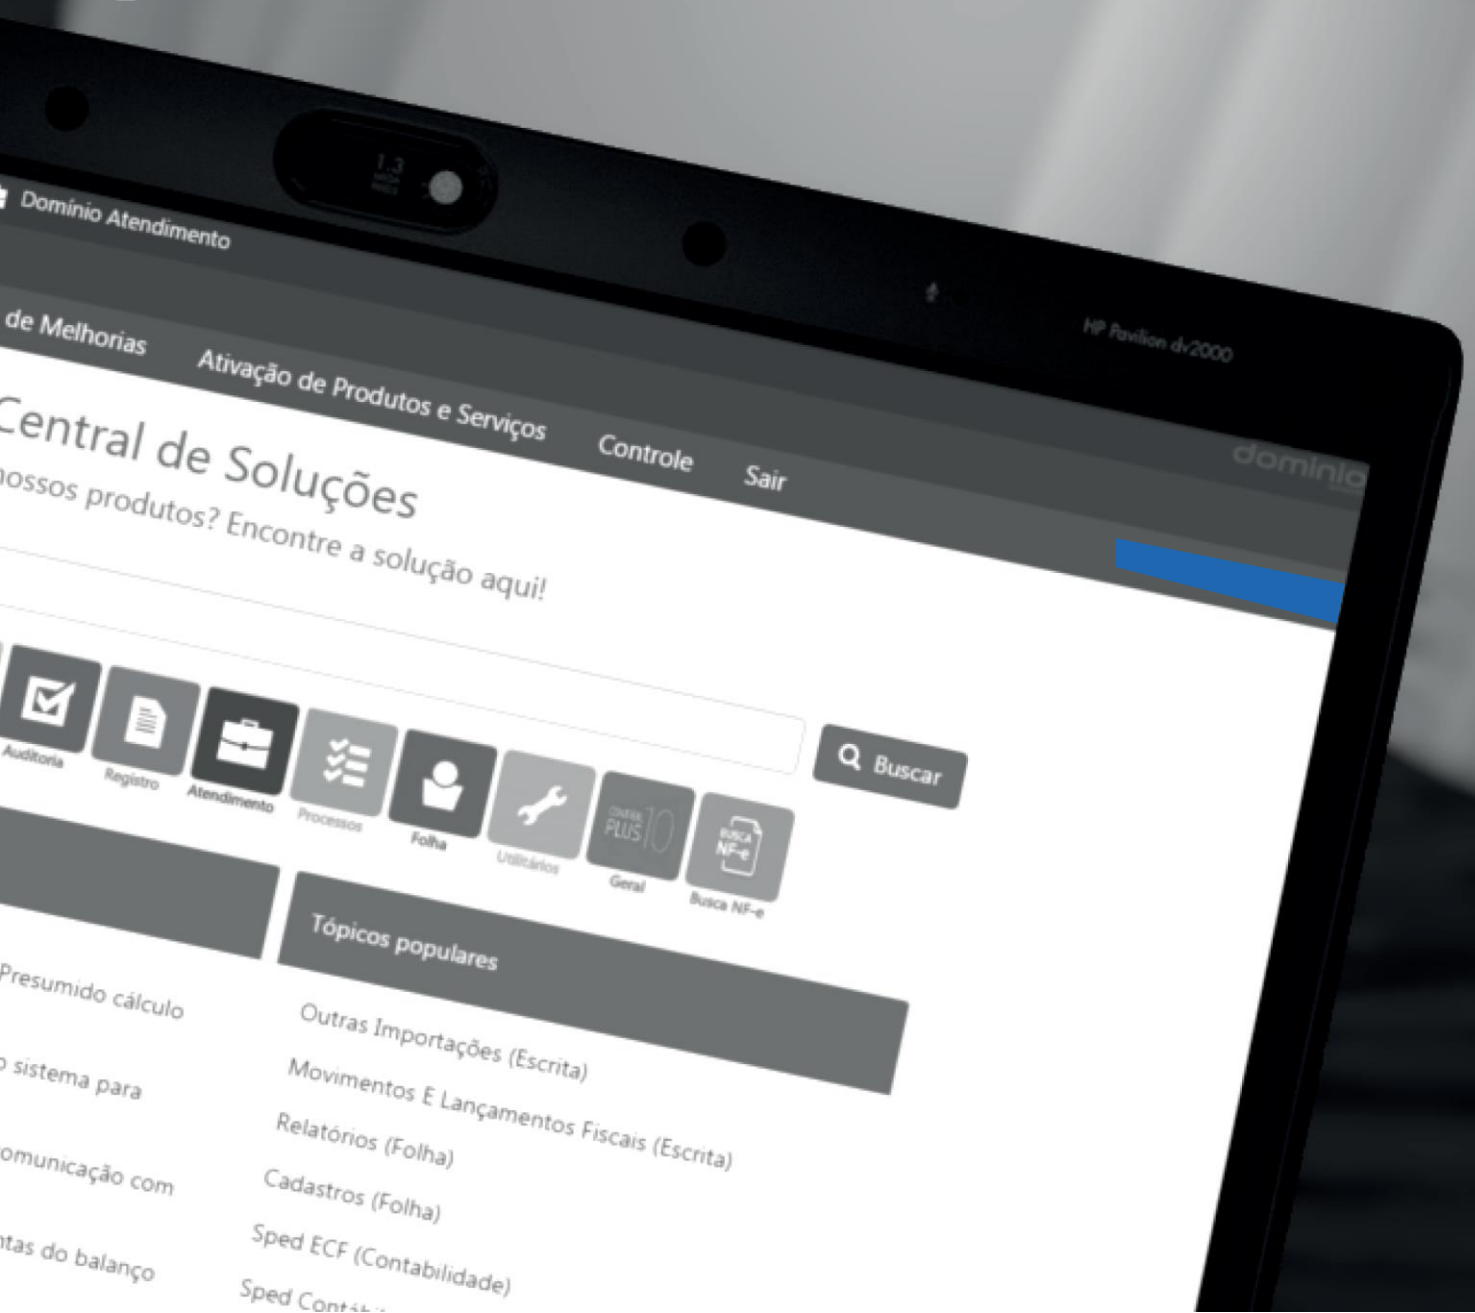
1.3

Domínio Atendimento

HP Pavilion dv2000

de Melhorias Ativação de Produtos e Serviços Controle Sair

domínio

Central de Soluções
nossos produtos? Encontre a solução aqui!

Buscar

Auditoria Registro Atendimento Processos Folha Utilitários Geral Busca NF-e

PLUS 10

BUSCA NF-e

Presumido cálculo
o sistema para
omunicação com
ntas do balanço

Tópicos populares

Outras Importações (Escrita)
Movimentos E Lançamentos Fiscais (Escrita)
Relatórios (Folha)
Cadastros (Folha)
Sped ECF (Contabilidade)
Sped Contá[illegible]